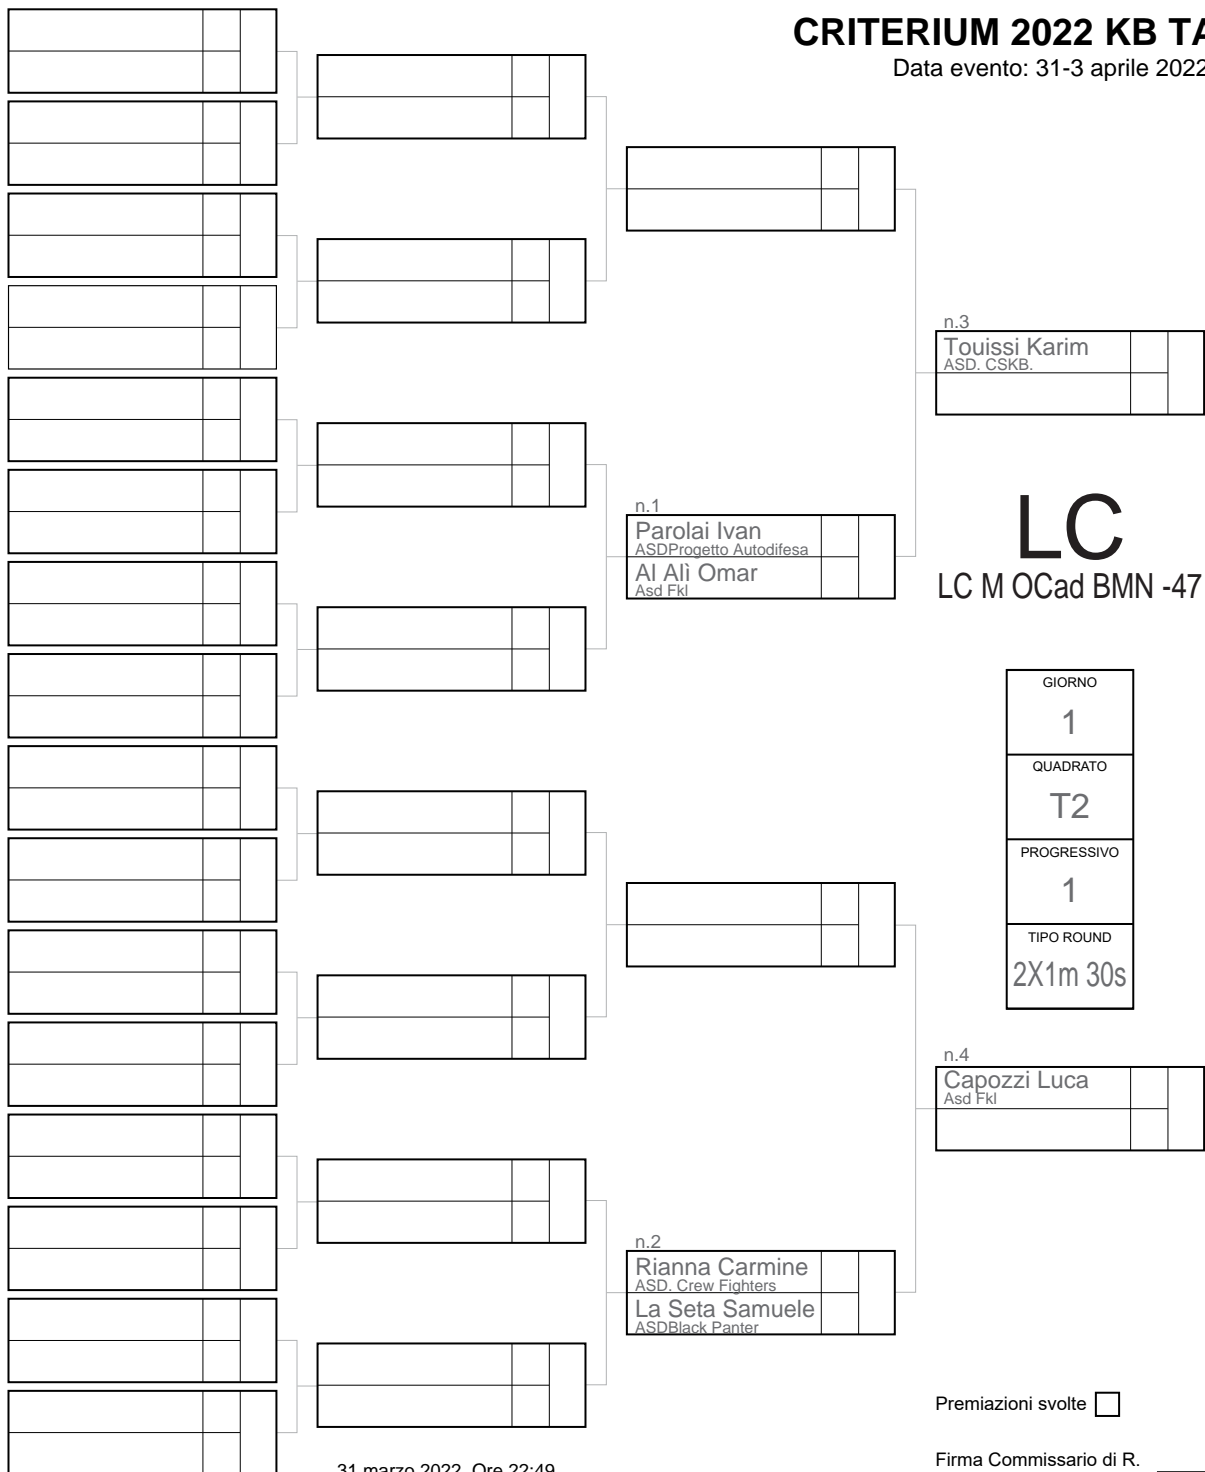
CRITERIUM 2022 KB TA
Data evento: 31-3 aprile 2022

n.3
Touissi Karim
ASD. CSKB.

n.1
Parolai Ivan
ASDProgetto Autodifesa
Al Alì Omar
Asd Fkl

LC
LC M OCad BMN -47

GIORNO
1
QUADRATO
T2
PROGRESSIVO
1
TIPO ROUND
2X1m 30s

n.4
Capozzi Luca
Asd Fkl

n.2
Rianna Carmine
ASD. Crew Fighters
La Seta Samuele
ASDBlack Panter

Premiazioni svolte

Firma Commissario di R.

31 marzo 2022, Ore 22:49